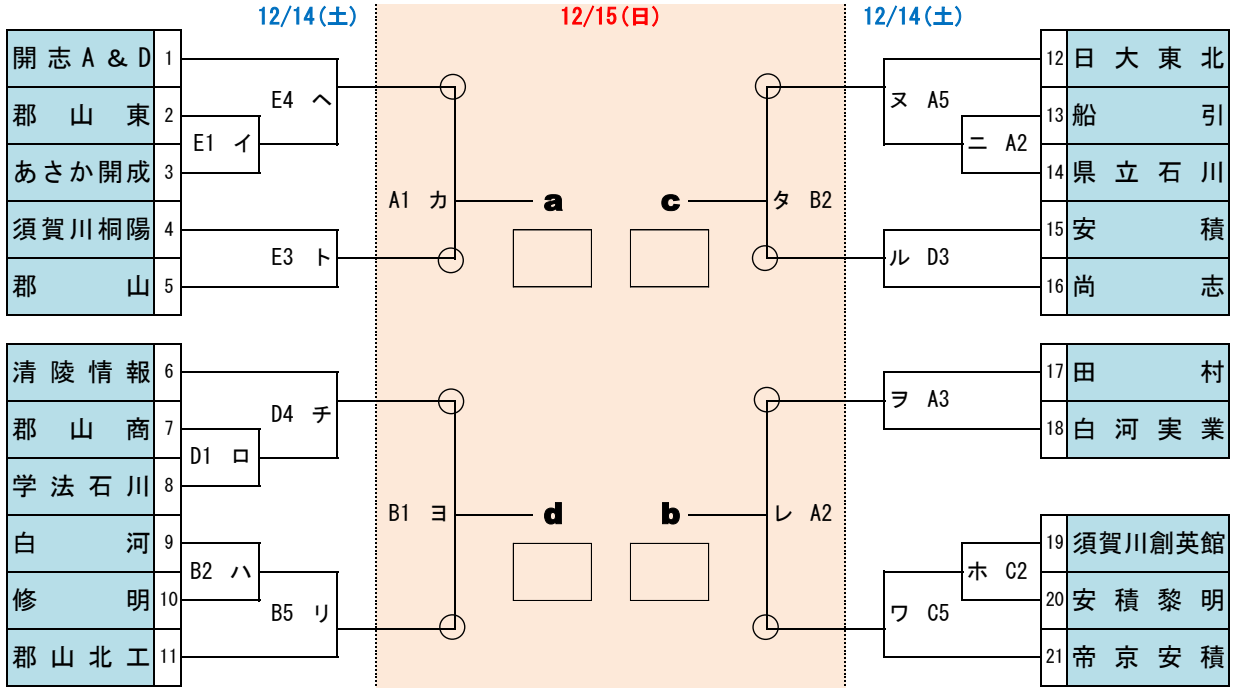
12/14(土)

12/15(日)

12/14(土)

開志A＆D 1
郡山東 2
あさか開成 3
須賀川桐陽 4
郡山 5

E4 ヘ
E1 イ
E3 ト
A1 カ

a

c

タ B2
ヌ A5
ニ A2
ル D3

12 日大東北
13 船引
14 県立石川
15 安積
16 尚志

清陵情報 6
郡山商 7
学法石川 8
白河 9
修明 10
郡山北工 11

D4 チ
D1 ロ
B2 ハ
B5 リ
B1 ヨ

d

b

レ A2
ヲ A3
ホ C2
ワ C5

17 田村
18 白河実業
19 須賀川創英館
20 安積黎明
21 帝京安積